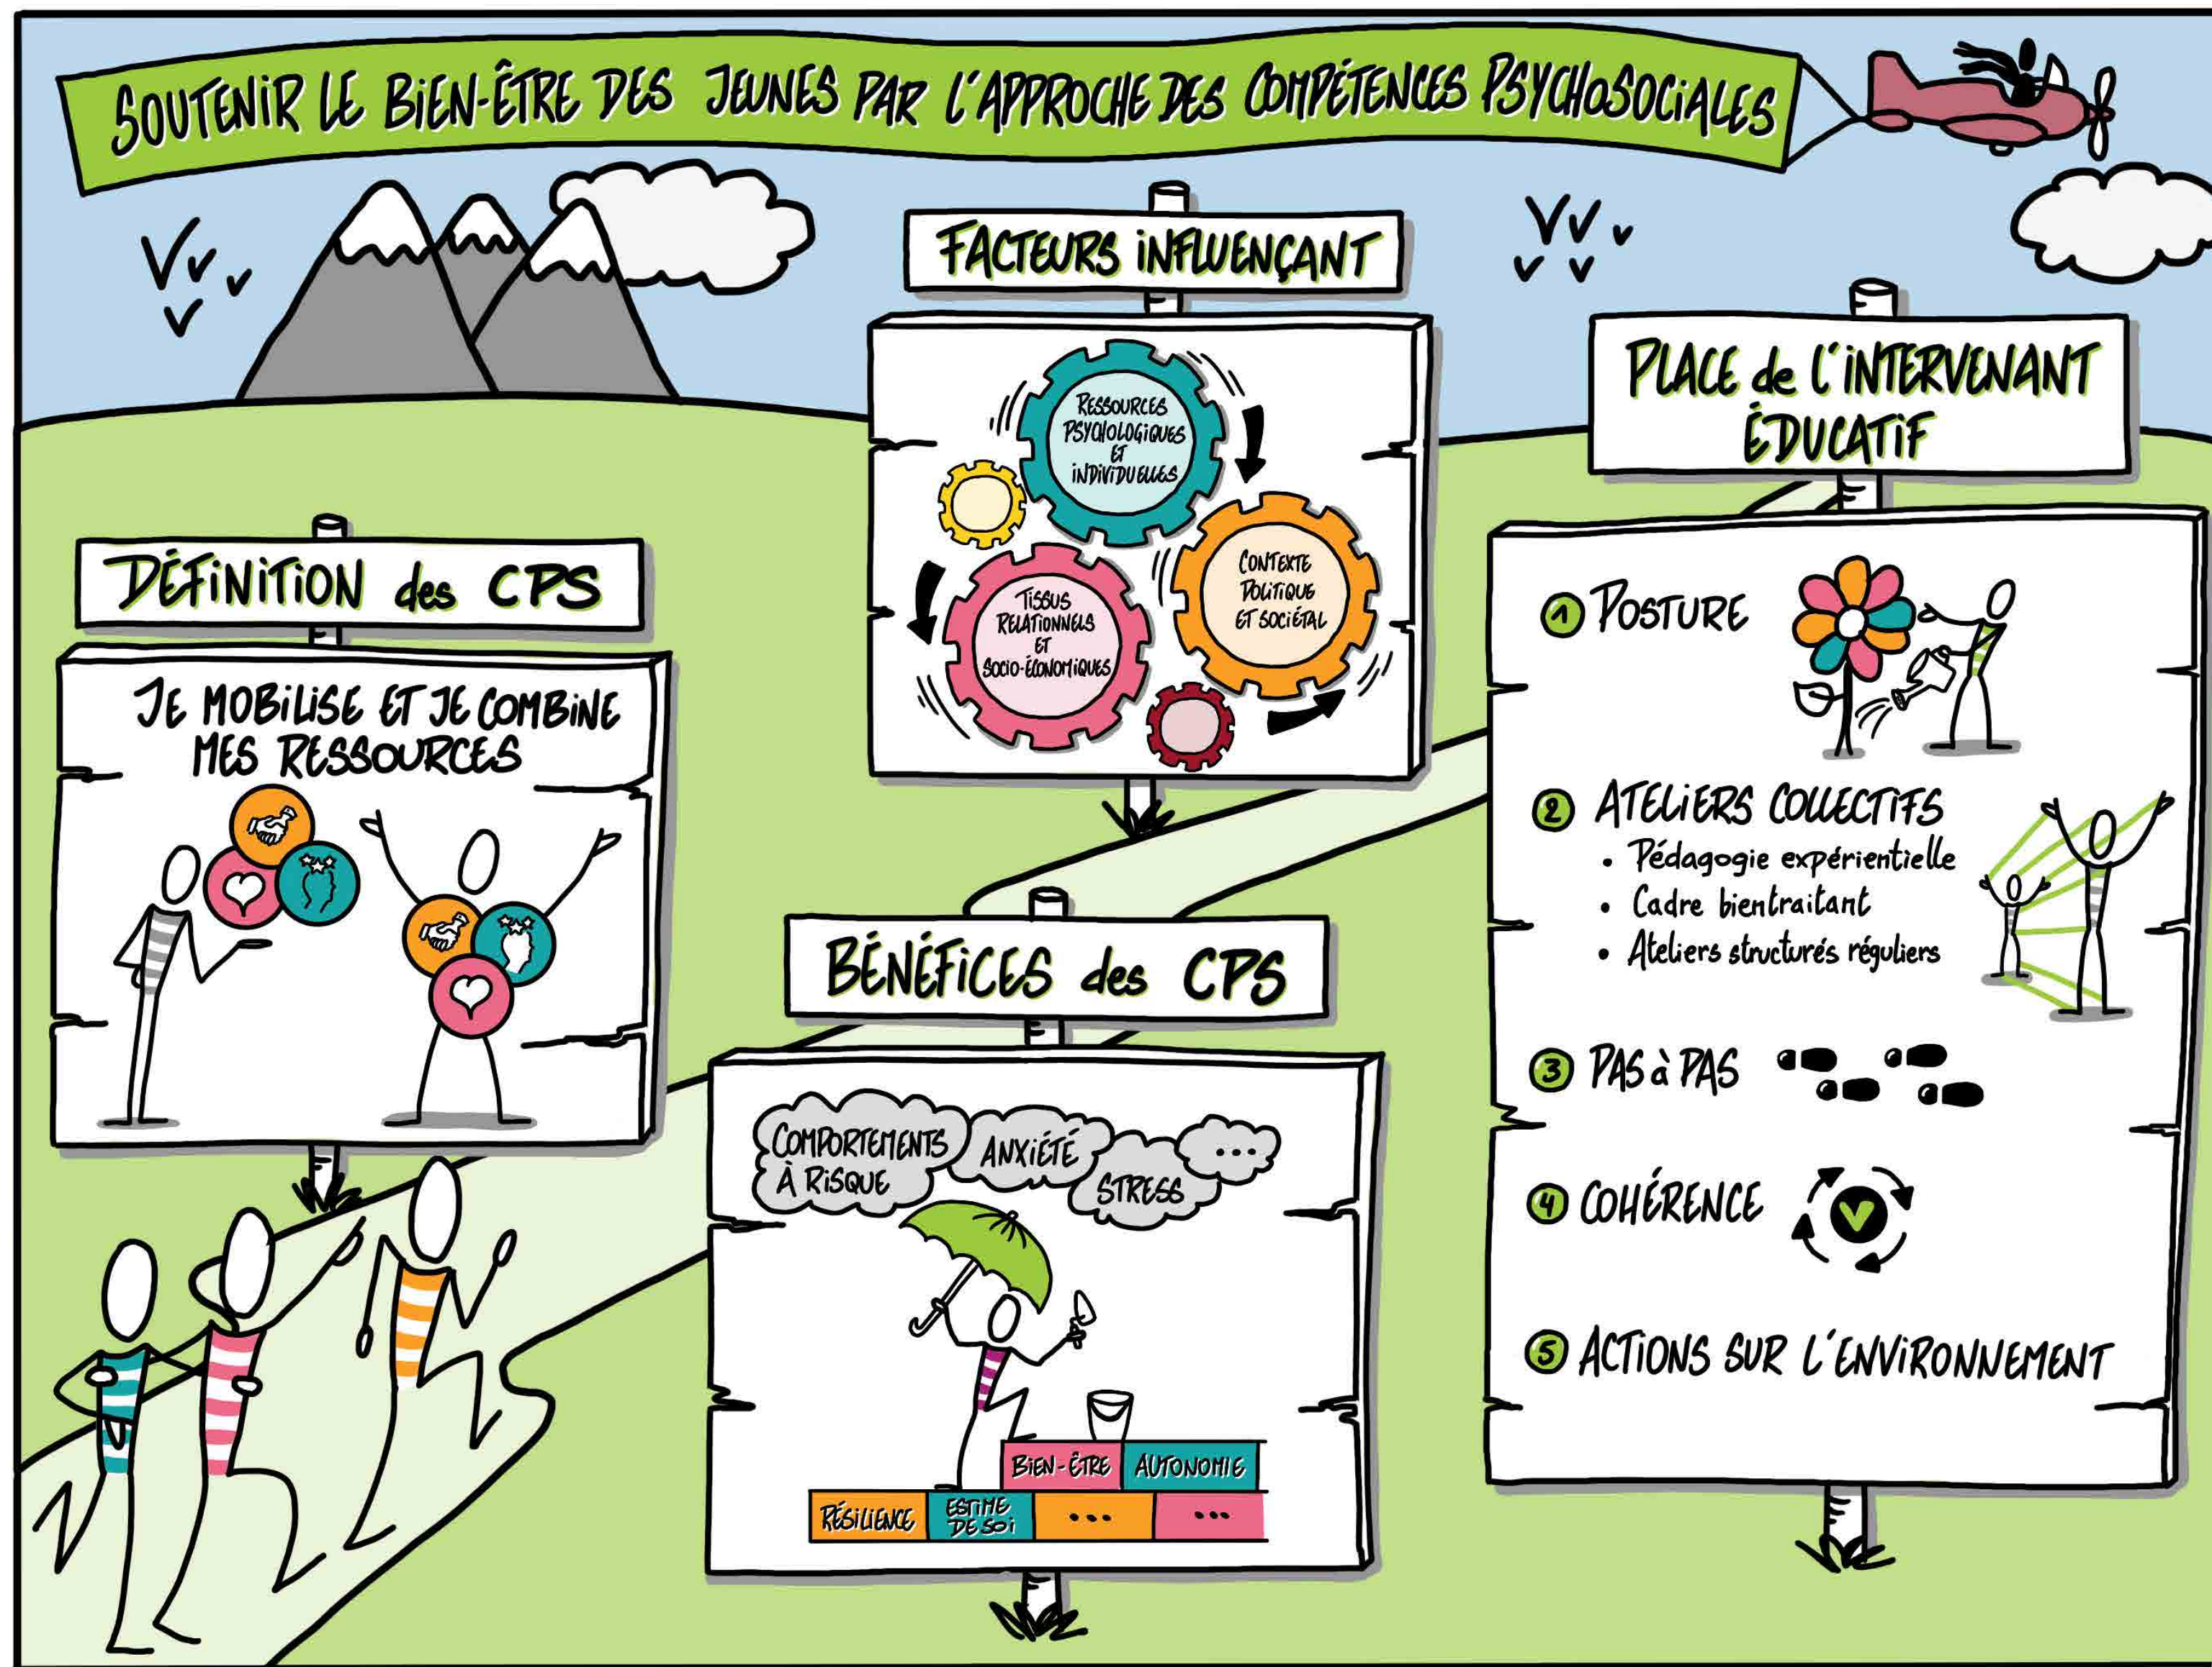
SOUTENIR LE BIEN-ÊTRE DES JEUNES PAR L'APPROCHE DES COMPÉTENCES PSYCHOSOCIALES

FACTEURS INFLUENÇANT

RESSOURCES PSYCHOLOGIQUES ET INDIVIDUELLES

CONTEXTE POLITIQUE ET SOCIÉTAL

TISSUS RELATIONNELS ET SOCIO-ÉCONOMIQUES

PLACE de L'INTERVENANT ÉDUCATIF

1 POSTURE

2 ATELIERS COLLECTIFS
• Pédagogie expérientielle
• Cadre bientraitant
• Ateliers structurés réguliers

3 PAS à PAS

4 COHÉRENCE

5 ACTIONS SUR L'ENVIRONNEMENT

DÉFINITION des CPS

JE MOBILISE ET JE COMBINE MES RESSOURCES

BÉNÉFICES des CPS

COMPORTEMENTS À RISQUE

ANXIÉTÉ

STRESS

...

BIEN-ÊTRE | AUTONOMIE

RÉSILIENCE | ESTIME DE SOI | ... | ...